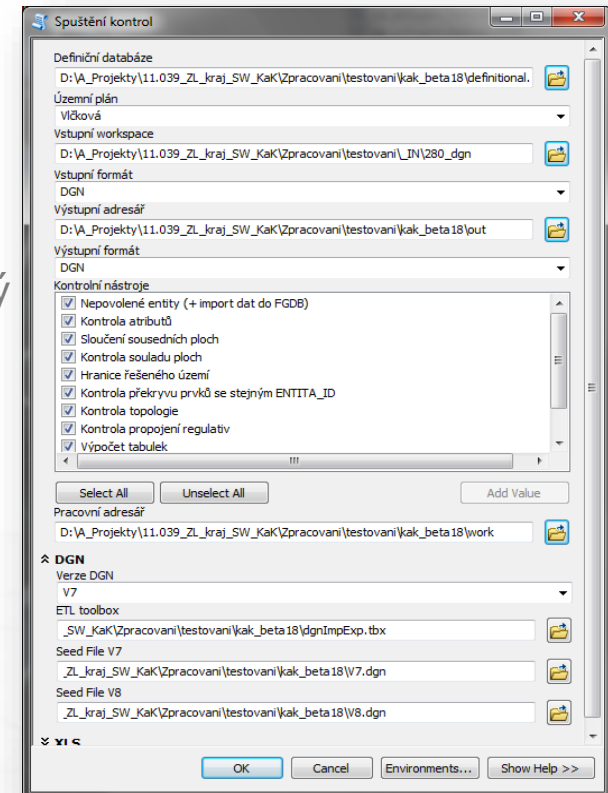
Spuštění kontrol

Definiční databáze
D:\A_Projekty\11.039_ZL_kraj_SW_KaK\Zpracovani\testovani\kak_beta18\definitional.

Územní plán
Vlčková

Vstupní workspace
D:\A_Projekty\11.039_ZL_kraj_SW_KaK\Zpracovani\testovani\_IN\280_dgn

Vstupní formát
DGN

Výstupní adresář
D:\A_Projekty\11.039_ZL_kraj_SW_KaK\Zpracovani\testovani\kak_beta18\out

Výstupní formát
DGN

Kontrolní nástroje
Nepovolené entity (+ import dat do FGDB)
Kontrola atributů
Sloučení sousedních ploch
Kontrola souladu ploch
Hranice řešeného území
Kontrola překryvu prvků se stejným ENTITA_ID
Kontrola topologie
Kontrola propojení regulativ
Výpočet tabulek

Select All
Unselect All
Add Value

Pracovní adresář
D:\A_Projekty\11.039_ZL_kraj_SW_KaK\Zpracovani\testovani\kak_beta18\work

DGN
Verze DGN
V7

ETL toolbox
_SW_KaK\Zpracovani\testovani\kak_beta18\dgnImpExp.tbx

Seed File V7
_ZL_kraj_SW_KaK\Zpracovani\testovani\kak_beta18\V7.dgn

Seed File V8
_ZL_kraj_SW_KaK\Zpracovani\testovani\kak_beta18\V8.dgn

XLS

OK
Cancel
Environments...
Show Help >>